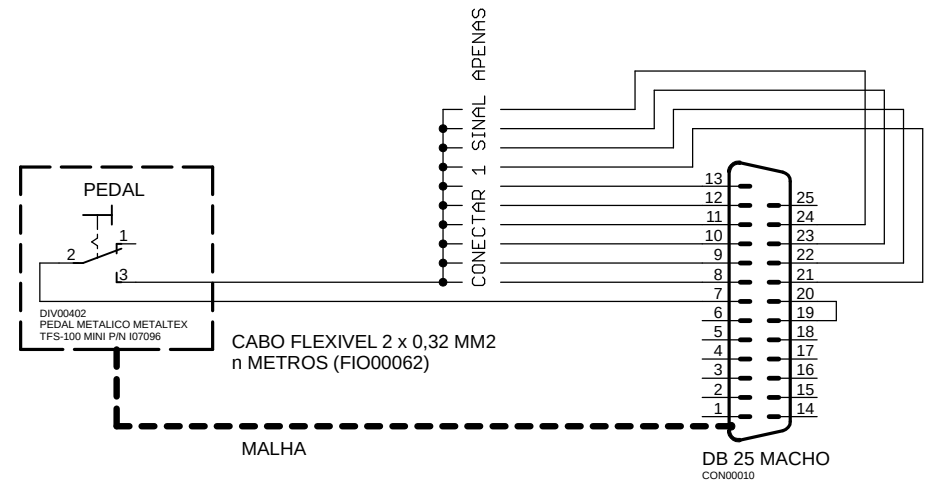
CONECTAR 1 SINAL APENAS

PEDAL

1

2

3

DIV00402
PEDAL METALICO METALTEX
TFS-100 MINI P/N I07096

CABO FLEXIVEL 2 x 0,32 MM2
n METROS (FIO00062)

MALHA

13
12
11
10
9
8
7
6
5
4
3
2
1

25
24
23
22
21
20
19
18
17
16
15
14

DB 25 MACHO
CON00010